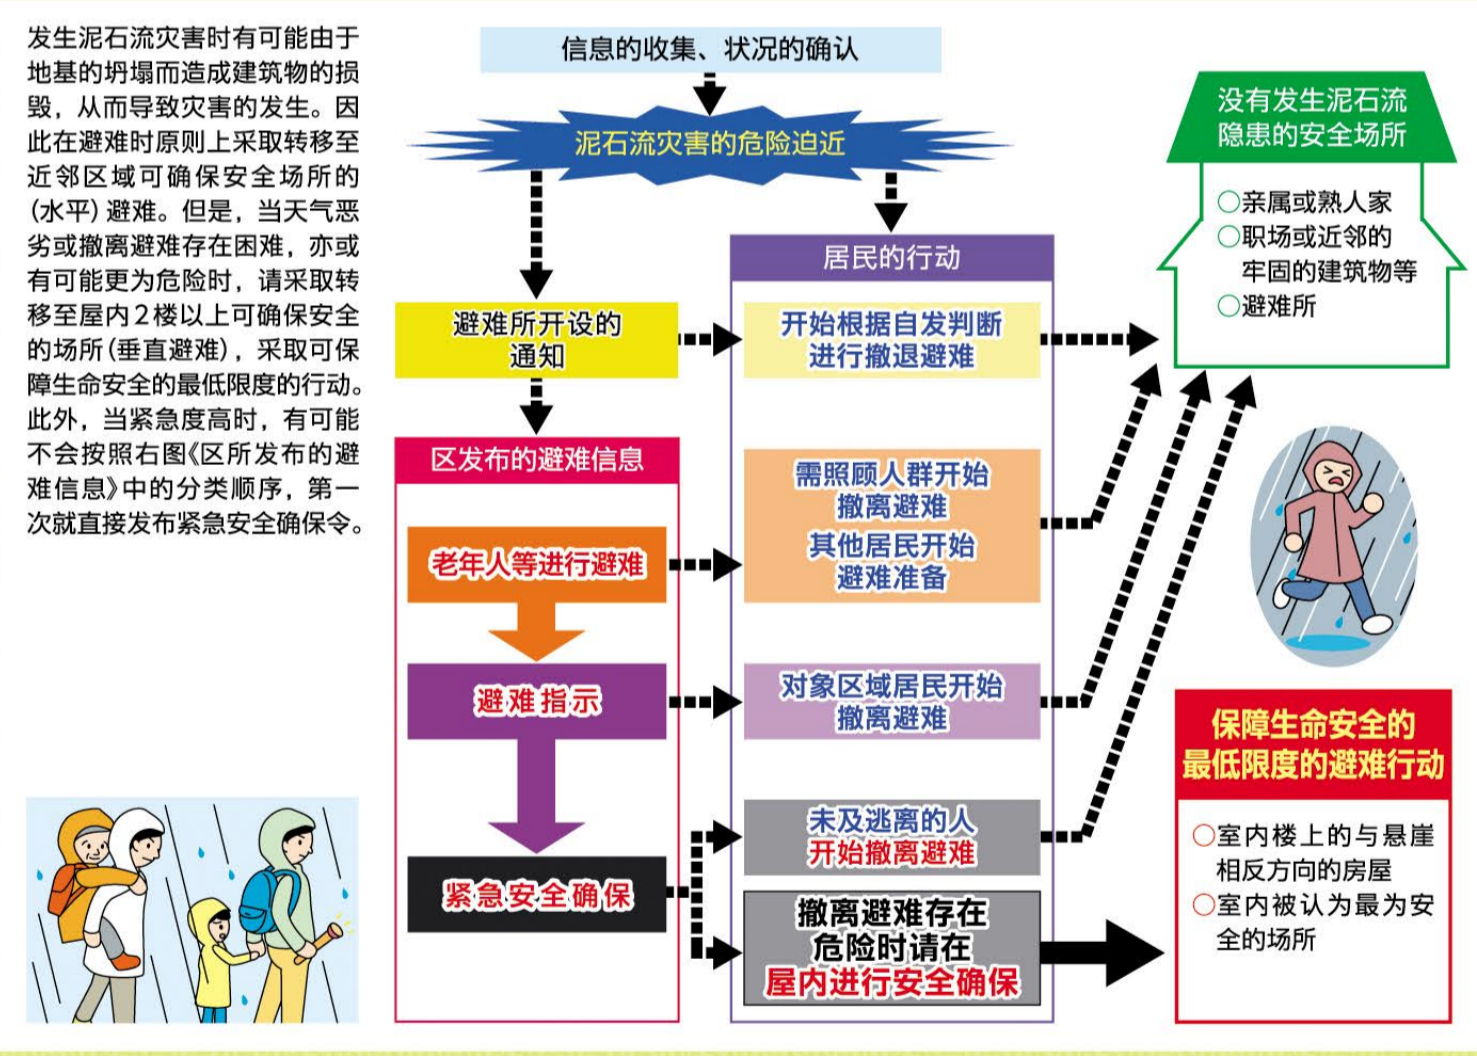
发生泥石流灾害时有可能由于地基的坍塌而造成建筑物的损毁，从而导致灾害的发生。因此在避难时原则上采取转移至近邻区域可确保安全场所的(水平)避难。但是，当天气恶劣或撤离避难存在困难，亦或有可能更为危险时，请采取转移至屋内2楼以上可确保安全的场所(垂直避难)，采取可保障生命安全的最低限度的行动。此外，当紧急度高时，有可能不会按照右图《区所发布的避难信息》中的分类顺序，第一次就直接发布紧急安全确保令。

信息的收集、状况的确认

泥石流灾害的危险迫近

避难所开设的通知

区发布的避难信息

老年人等进行避难

避难指示

紧急安全确保

居民的行动

开始根据自发判断进行撤退避难

需照顾人群开始撤离避难
其他居民开始避难准备

对象区域居民开始撤离避难

未及逃离的人开始撤离避难

撤离避难存在危险时请在屋内进行安全确保

没有发生泥石流隐患的安全场所

○亲属或熟人家
○职场或近邻的牢固的建筑物等
○避难所

保障生命安全的最低限度的避难行动

○室内楼上的与悬崖相反方向的房屋
○室内被认为最为安全的场所